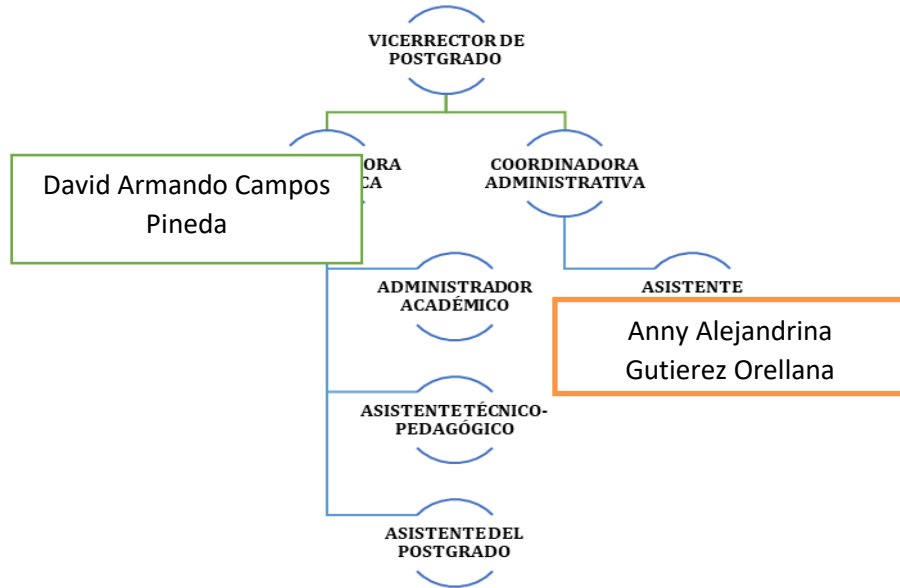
VICERRECTOR DE POSTGRADO

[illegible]ORA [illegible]CA

David Armando Campos Pineda

COORDINADORA ADMINISTRATIVA

ADMINISTRADOR ACADÉMICO

ASISTENTE

Anny Alejandrina Gutierez Orellana

ASISTENTE TÉCNICO-PEDAGÓGICO

ASISTENTE DEL POSTGRADO